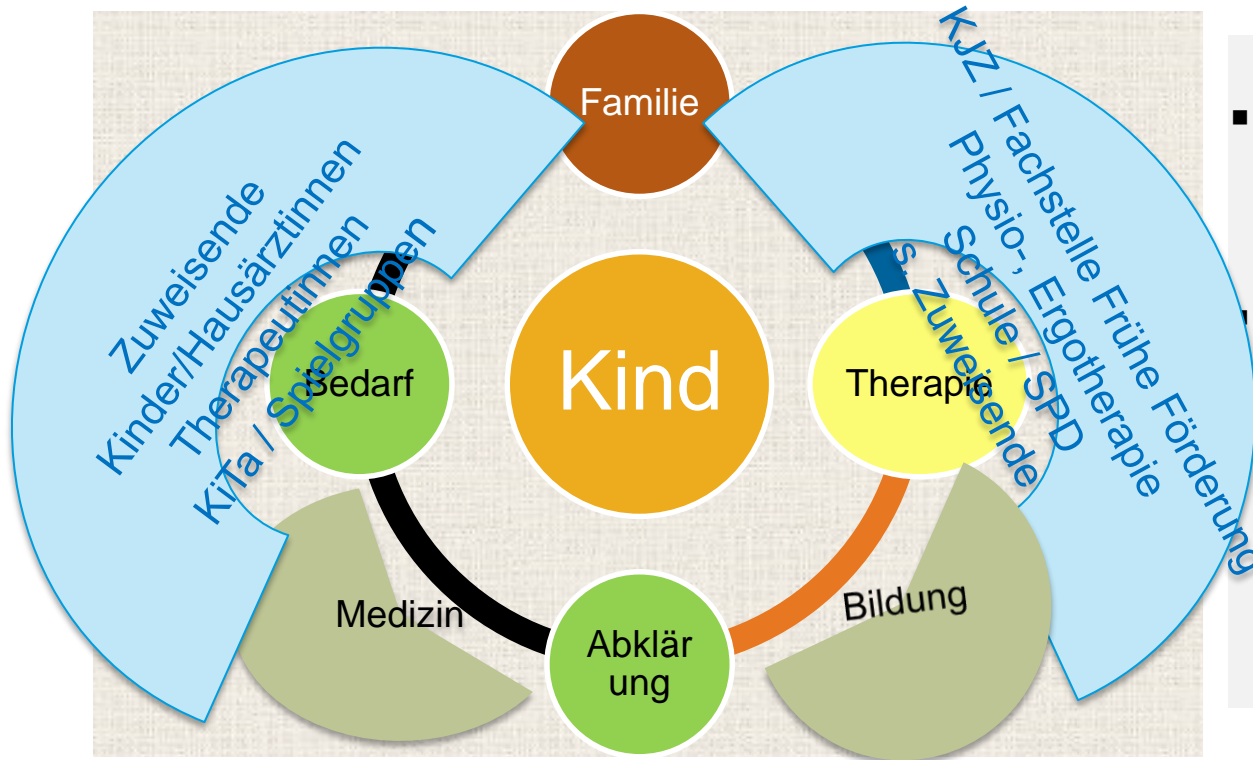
Familie

Zuweisende
Kinder/Hausärztinnen
Therapeutinnen
KiTa / Spielgruppen

KJZ / Fachstelle Frühe Förderung
Physio-, Ergotherapie
Schule / SPD
s. Zuweisende

Bedarf

Kind

Therapie

Medizin

Abklär
ung

Bildung